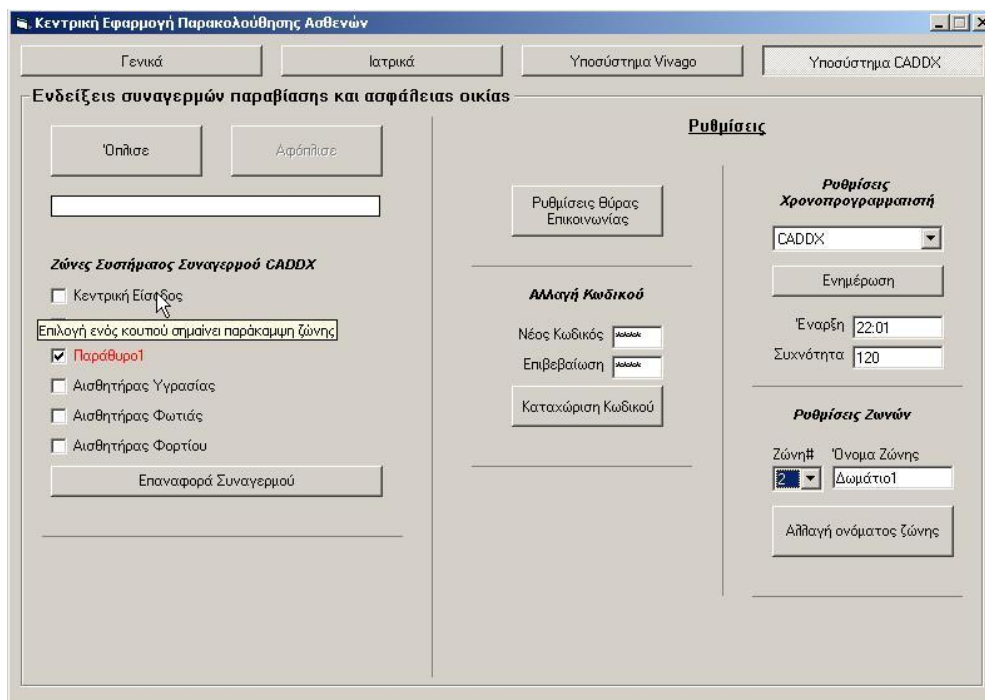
Κεντρική Εφαρμογή Παρακολούθησης Ασθενών

Γενικά | Ιατρικά | Υποσύστημα Vivago | Υποσύστημα CADDX

Ενδείξεις συναγερμών παραβίασης και ασφάλειας οικίας

Όπλισε

Αφόπλισε

Ζώνες Συστήματος Συναγερμού CADDX

Κεντρική Είσοδος

Επιλογή ενός κουτιού σημαίνει παράκαμψη ζώνης

Παράθυρο1

Αισθητήρας Υγρασίας

Αισθητήρας Φωτιάς

Αισθητήρας Φορτίου

Επαναφορά Συναγερμού

Ρυθμίσεις

Ρυθμίσεις Θύρας Επικοινωνίας

Αλλαγή Κωδικού

Νέος Κωδικός ****

Επιβεβαίωση ****

Καταχώριση Κωδικού

Ρυθμίσεις Χρονοπρογραμματιστή

CADDX

Ενημέρωση

Έναρξη 22:01

Συχνότητα 120

Ρυθμίσεις Ζωνών

Ζώνη# Όνομα Ζώνης

2 Δωμάτιο1

Αλλαγή ονόματος ζώνης